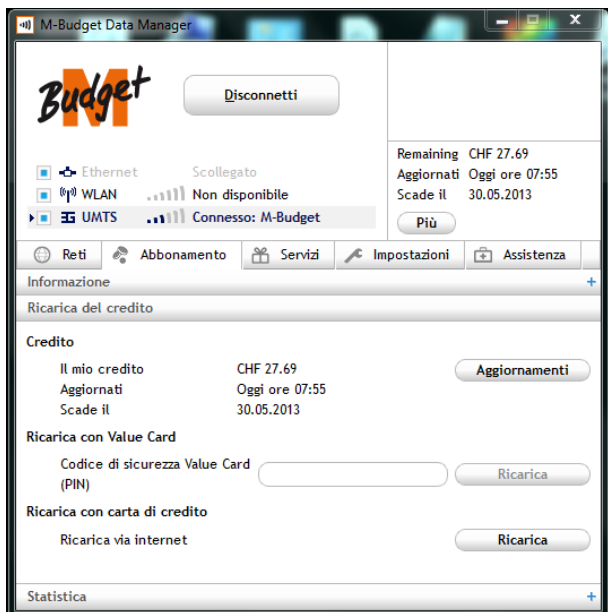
M-Budget Data Manager

Budget

Disconnetti

Ethernet Scollegato
WLAN Non disponibile
UMTS Connesso: M-Budget

Remaining CHF 27.69
Aggiornati Oggi ore 07:55
Scade il 30.05.2013
Più

Reti | Abbonamento | Servizi | Impostazioni | Assistenza

Informazione +

Ricarica del credito

Credito

Il mio credito CHF 27.69
Aggiornati Oggi ore 07:55
Scade il 30.05.2013
Aggiornamenti

Ricarica con Value Card

Codice di sicurezza Value Card (PIN)
Ricarica

Ricarica con carta di credito

Ricarica via internet
Ricarica

Statistica +